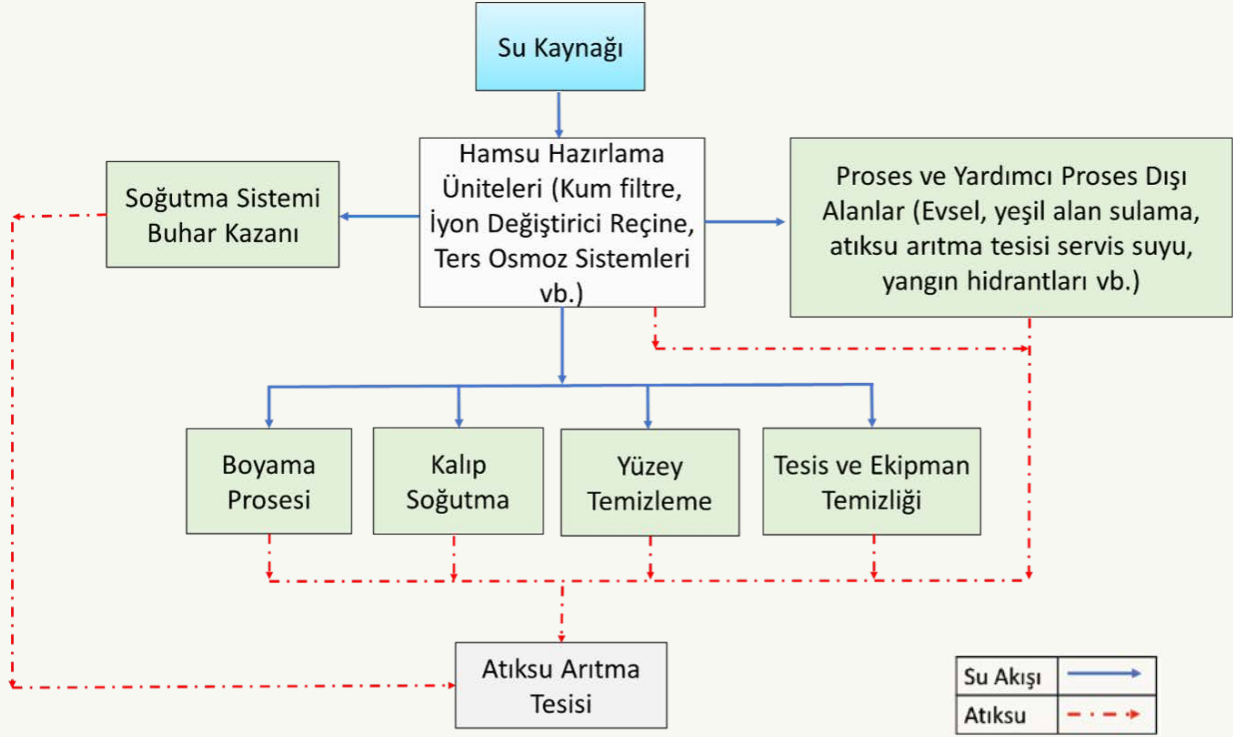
Su Kaynağı

Hamsu Hazırlama Üniteleri (Kum filtre, İyon Değiştirici Reçine, Ters Osmoz Sistemleri vb.)

Soğutma Sistemi Buhar Kazanı

Proses ve Yardımcı Proses Dışı Alanlar (Evsel, yeşil alan sulama, atıksu arıtma tesisi servis suyu, yangın hidrantları vb.)

Boyama Prosesi

Kalıp Soğutma

Yüzey Temizleme

Tesis ve Ekipman Temizliği

Atıksu Arıtma Tesisi

| Su Akışı | |
|---|---|
| Atıksu | |